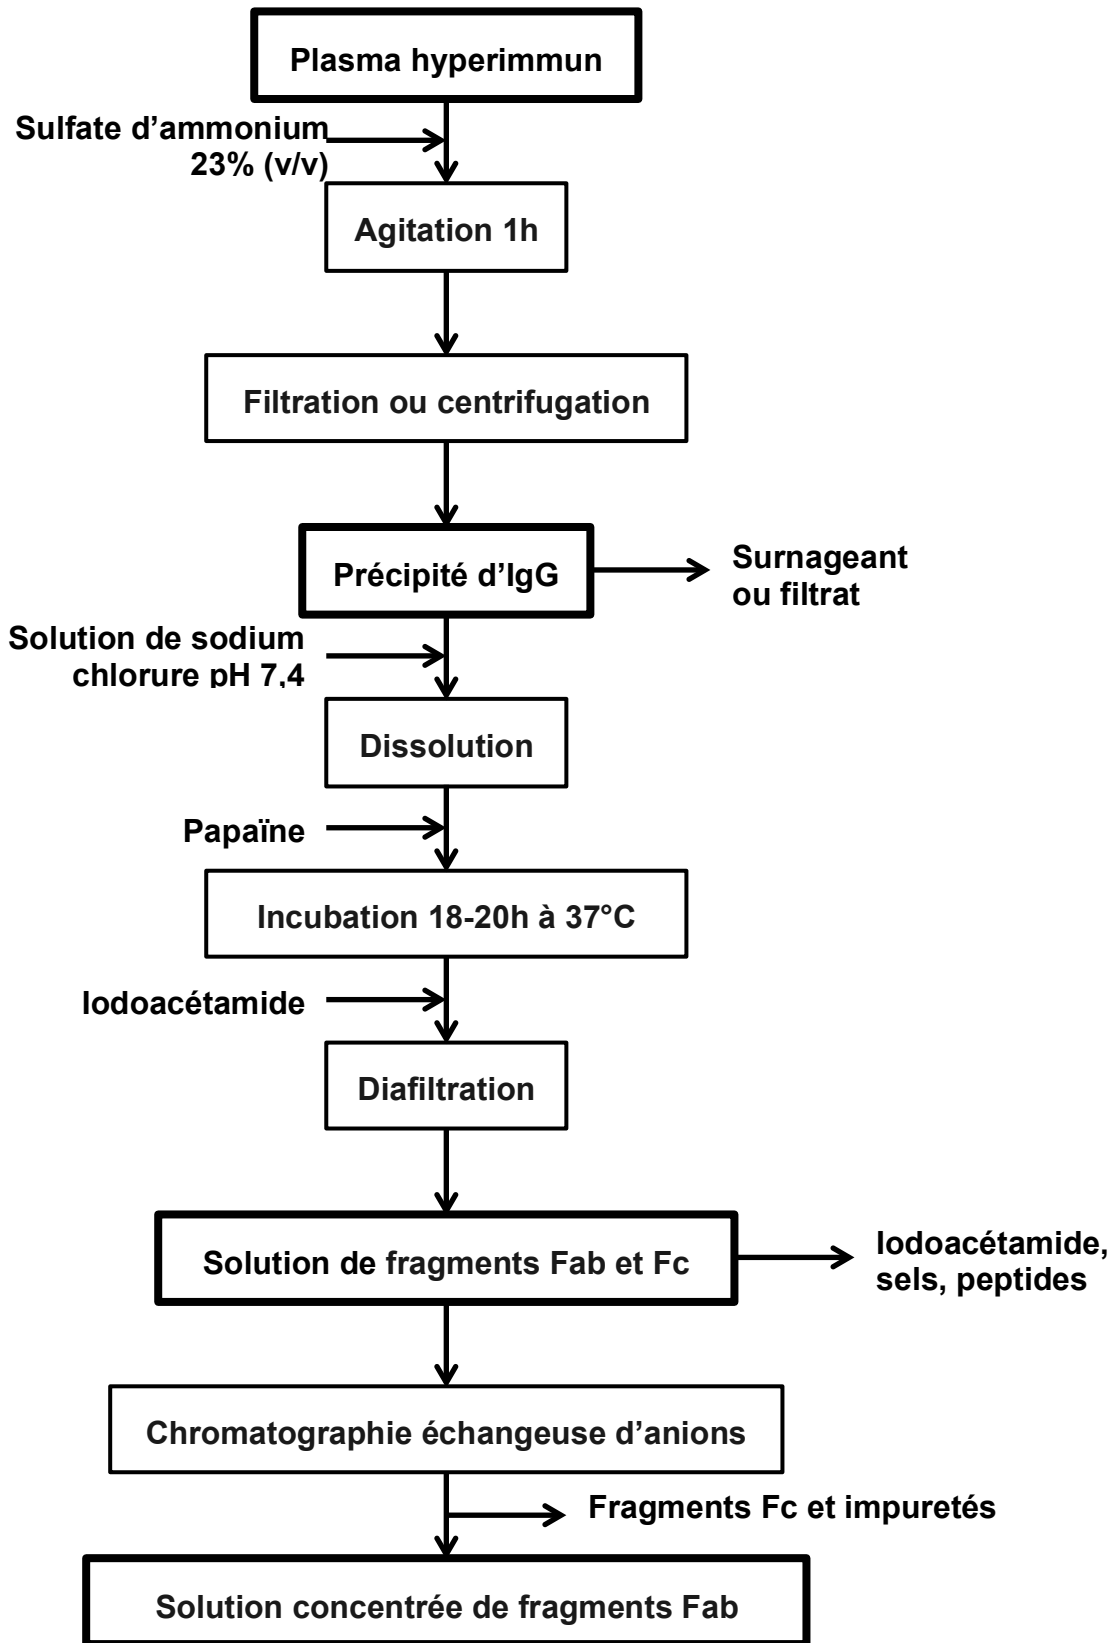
Plasma hyperimmun

Sulfate d'ammonium 23% (v/v)

Agitation 1h

Filtration ou centrifugation

Précipité d'IgG

Surnageant ou filtrat

Solution de sodium chlorure pH 7,4

Dissolution

Papaïne

Incubation 18-20h à 37°C

Iodoacétamide

Diafiltration

Solution de fragments Fab et Fc

Iodoacétamide, sels, peptides

Chromatographie échangeuse d'anions

Fragments Fc et impuretés

Solution concentrée de fragments Fab